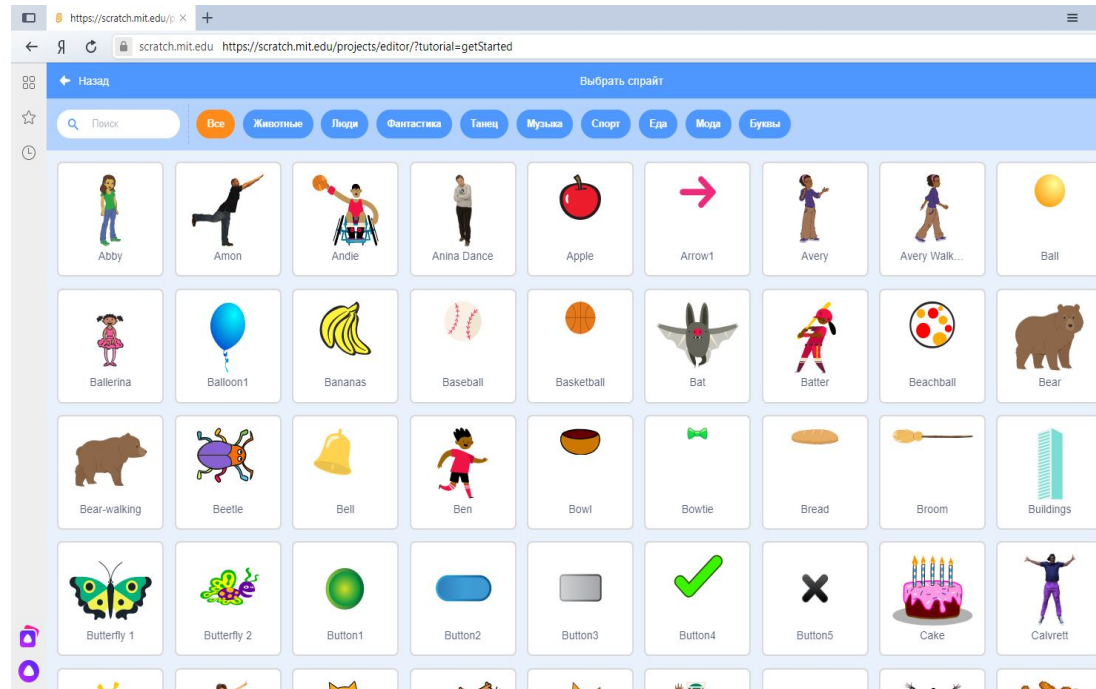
https://scratch.mit.edu/p ×
+
Я
scratch.mit.edu https://scratch.mit.edu/projects/editor/?tutorial=getStarted

Назад
Выбрать спрайт

Поиск
Все
Животные
Люди
Фантастика
Танец
Музыка
Спорт
Еда
Мода
Буквы

Abby
Amon
Andie
Anina Dance
Apple
Arrow1
Avery
Avery Walk...
Ball

Ballerina
Balloon1
Bananas
Baseball
Basketball
Bat
Batter
Beachball
Bear

Bear-walking
Beetle
Bell
Ben
Bowl
Bowtie
Bread
Broom
Buildings

Butterfly 1
Butterfly 2
Button1
Button2
Button3
Button4
Button5
Cake
Calvrett